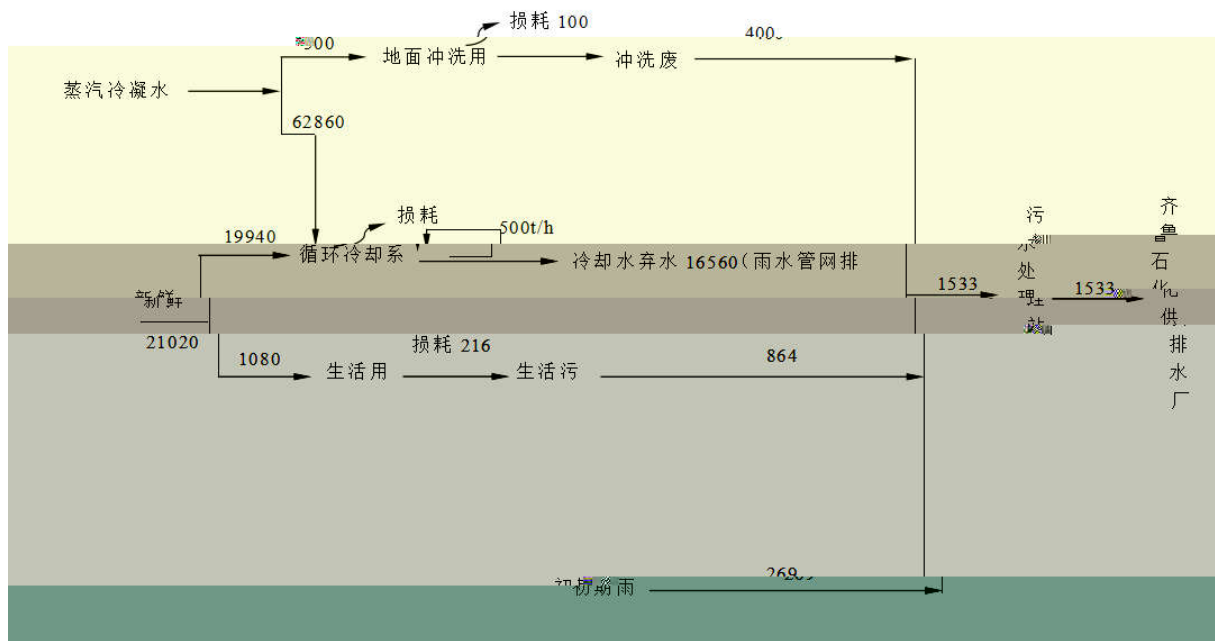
损耗 100

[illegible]00

地面冲洗用

冲洗废

400

蒸汽冷凝水

62860

损耗

500t/h

19940

循环冷却系

冷却水弃水 16560（雨水管网排

新鲜

21020

1533

污水处理站

1533

齐鲁石化供排水厂

损耗 216

1080

生活用

生活污

864

269

初期雨